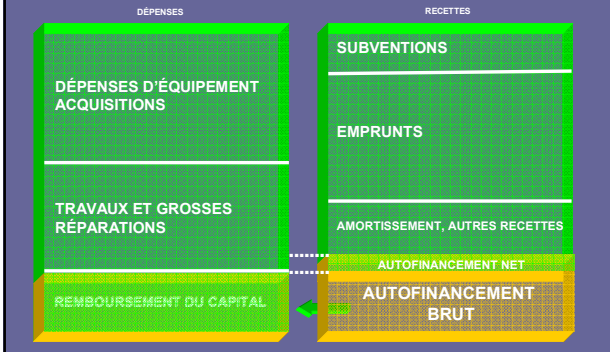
DÉPENSES

DÉPENSES D'ÉQUIPEMENT ACQUISITIONS

TRAVAUX ET GROSSES RÉPARATIONS

REMBOURSEMENT DU CAPITAL

RECETTES

SUBVENTIONS

EMPRUNTS

AMORTISSEMENT, AUTRES RECETTES

AUTOFINANCEMENT NET

AUTOFINANCEMENT BRUT